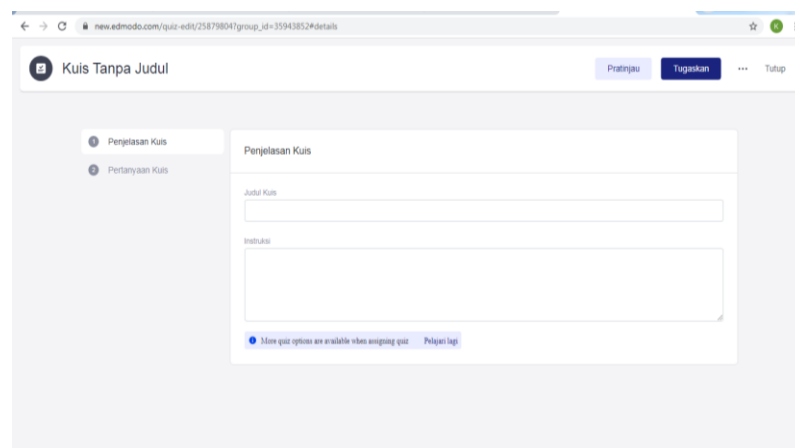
new.edmodo.com/quiz-edit/25879804?group_id=35943852#details

Kuis Tanpa Judul

Pratinjau Tugaskan ··· Tutup

1 Penjelasan Kuis
2 Pertanyaan Kuis

Penjelasan Kuis

Judul Kuis

Instruksi

More quiz options are available when assigning quiz Pelajari lagi